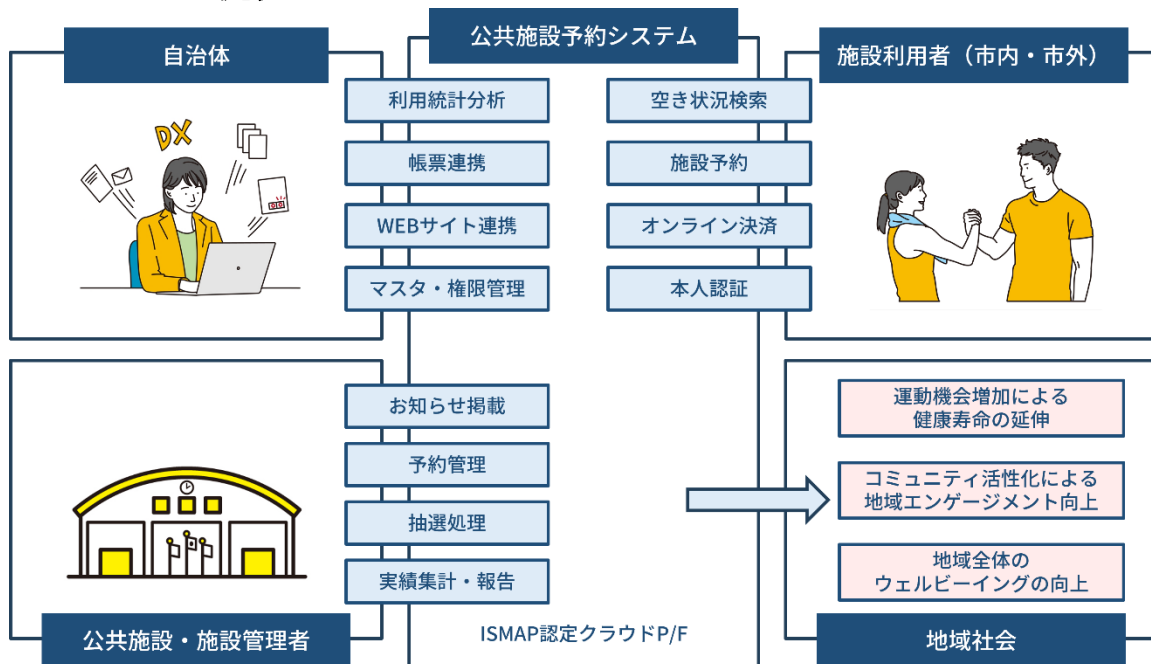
公共施設予約システム

自治体

DX

利用統計分析

帳票連携

WEBサイト連携

マスタ・権限管理

空き状況検索

施設予約

オンライン決済

本人認証

施設利用者（市内・市外）

お知らせ掲載

予約管理

抽選処理

実績集計・報告

ISMAP認定クラウドP/F

公共施設・施設管理者

運動機会増加による健康寿命の延伸

コミュニティ活性化による地域エンゲージメント向上

地域全体のウェルビーイングの向上

地域社会